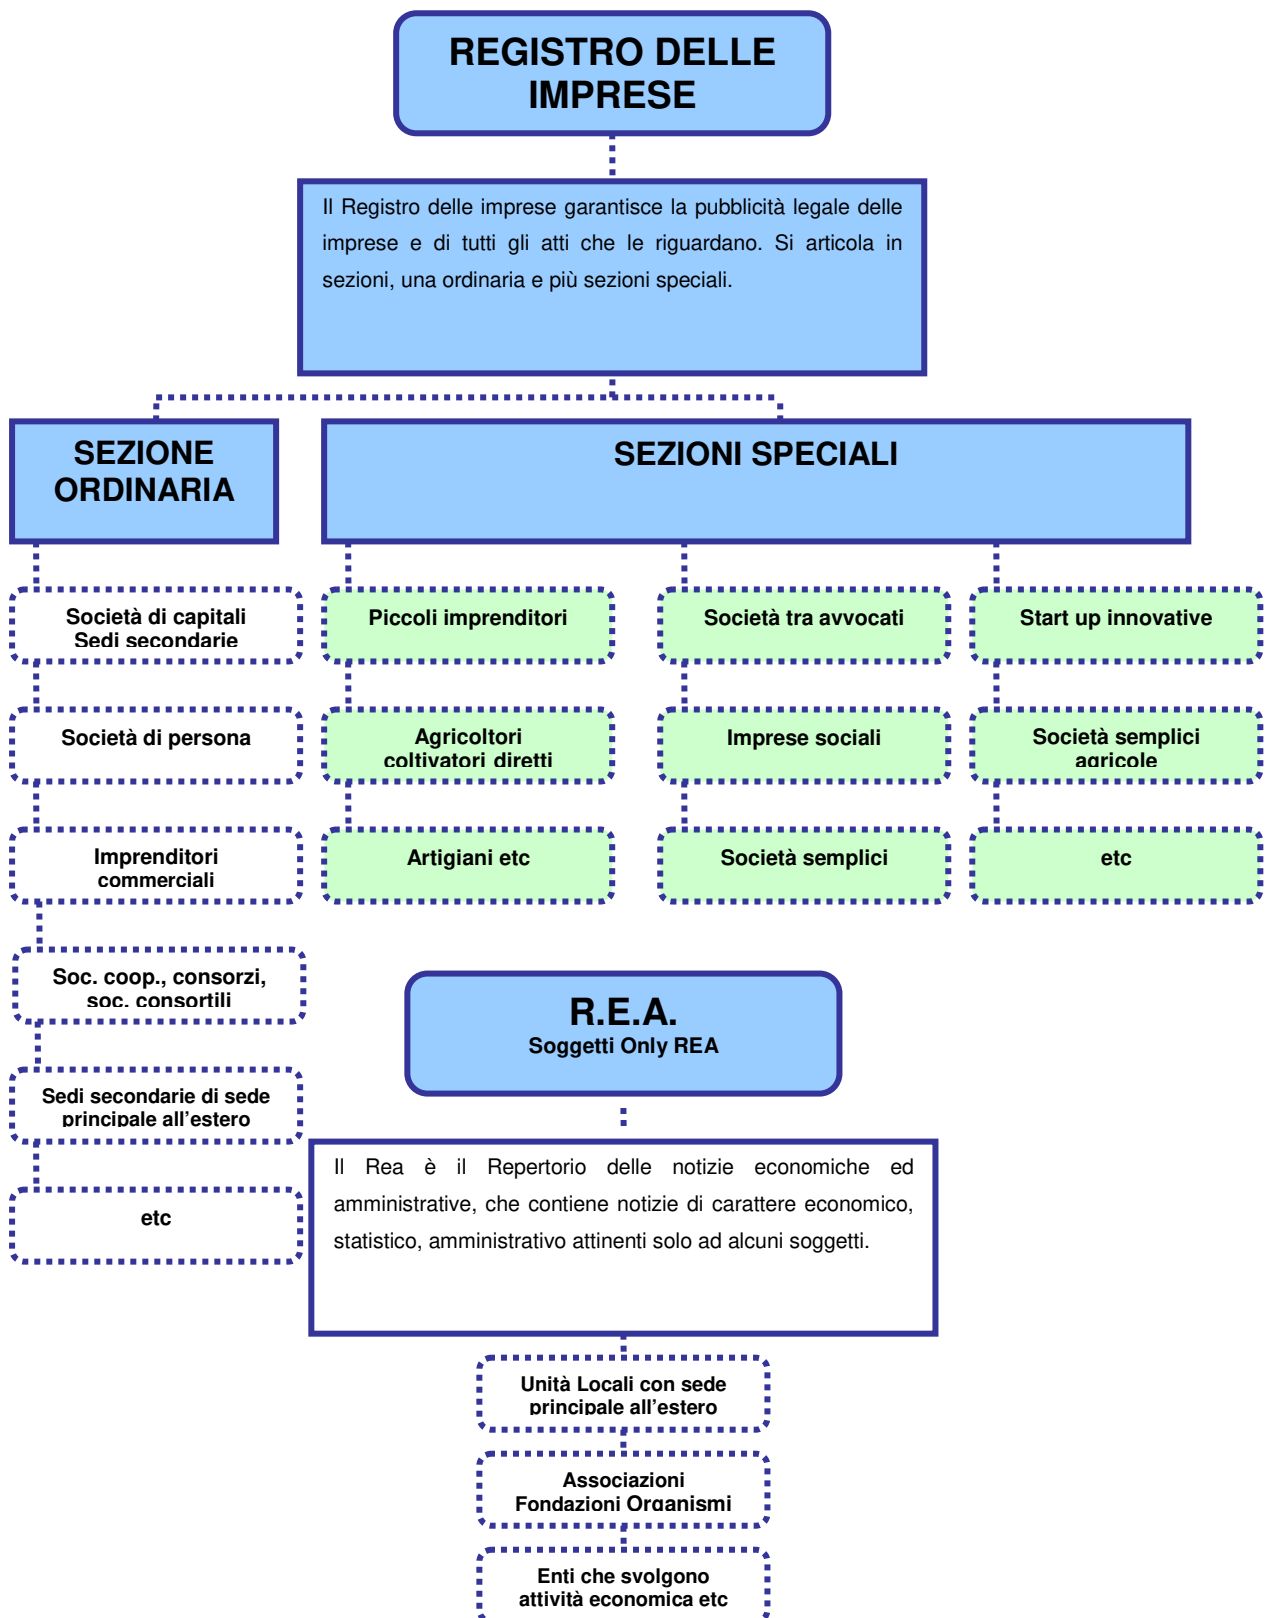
REGISTRO DELLE IMPRESE

Il Registro delle imprese garantisce la pubblicità legale delle imprese e di tutti gli atti che le riguardano. Si articola in sezioni, una ordinaria e più sezioni speciali.

SEZIONE ORDINARIA

SEZIONI SPECIALI

Società di capitali
Sedi secondarie

Società di persona

Imprenditori commerciali

Soc. coop., consorzi, soc. consortili

Sedi secondarie di sede principale all'estero

etc

Piccoli imprenditori

Agricoltori coltivatori diretti

Artigiani etc

Società tra avvocati

Imprese sociali

Società semplici

Start up innovative

Società semplici agricole

etc

R.E.A.
Soggetti Only REA

Il Rea è il Repertorio delle notizie economiche ed amministrative, che contiene notizie di carattere economico, statistico, amministrativo attinenti solo ad alcuni soggetti.

Unità Locali con sede principale all'estero

Associazioni
Fondazioni Organismi

Enti che svolgono attività economica etc